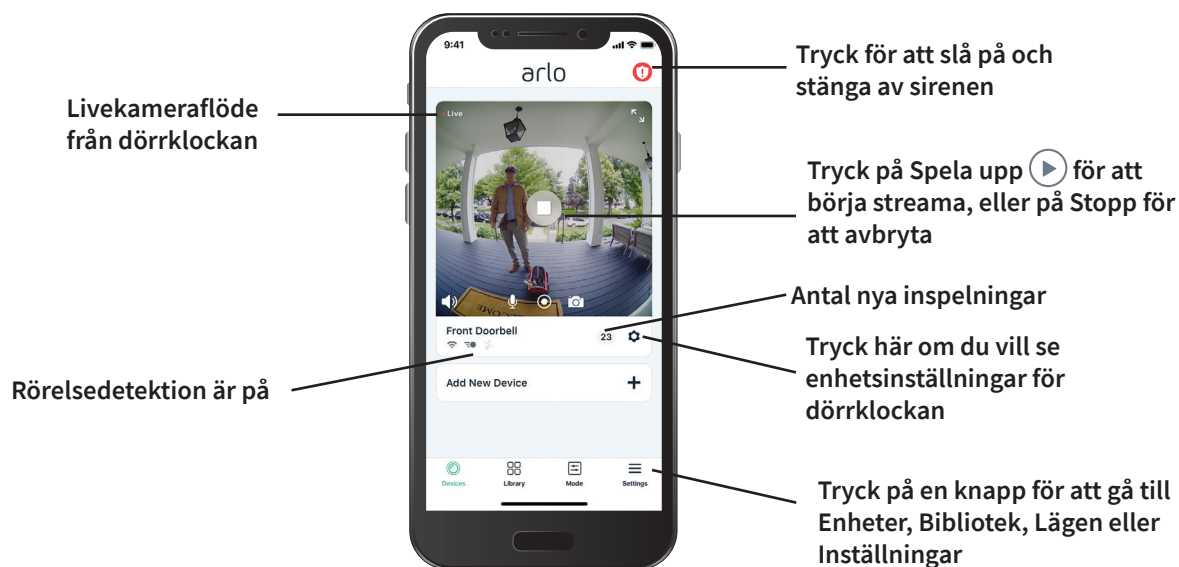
9:41

arlo

Tryck för att slå på och stänga av sirenen

Livekameraflöde från dörrklockan

Live

Tryck på Spela upp för att börja streama, eller på Stopp för att avbryta

Antal nya inspelningar

Front Doorbell

23

Tryck här om du vill se enhetsinställningar för dörrklockan

Rörelsedetektion är på

Add New Device

+

Devices Library Mode Settings

Tryck på en knapp för att gå till Enheter, Bibliotek, Lägen eller Inställningar